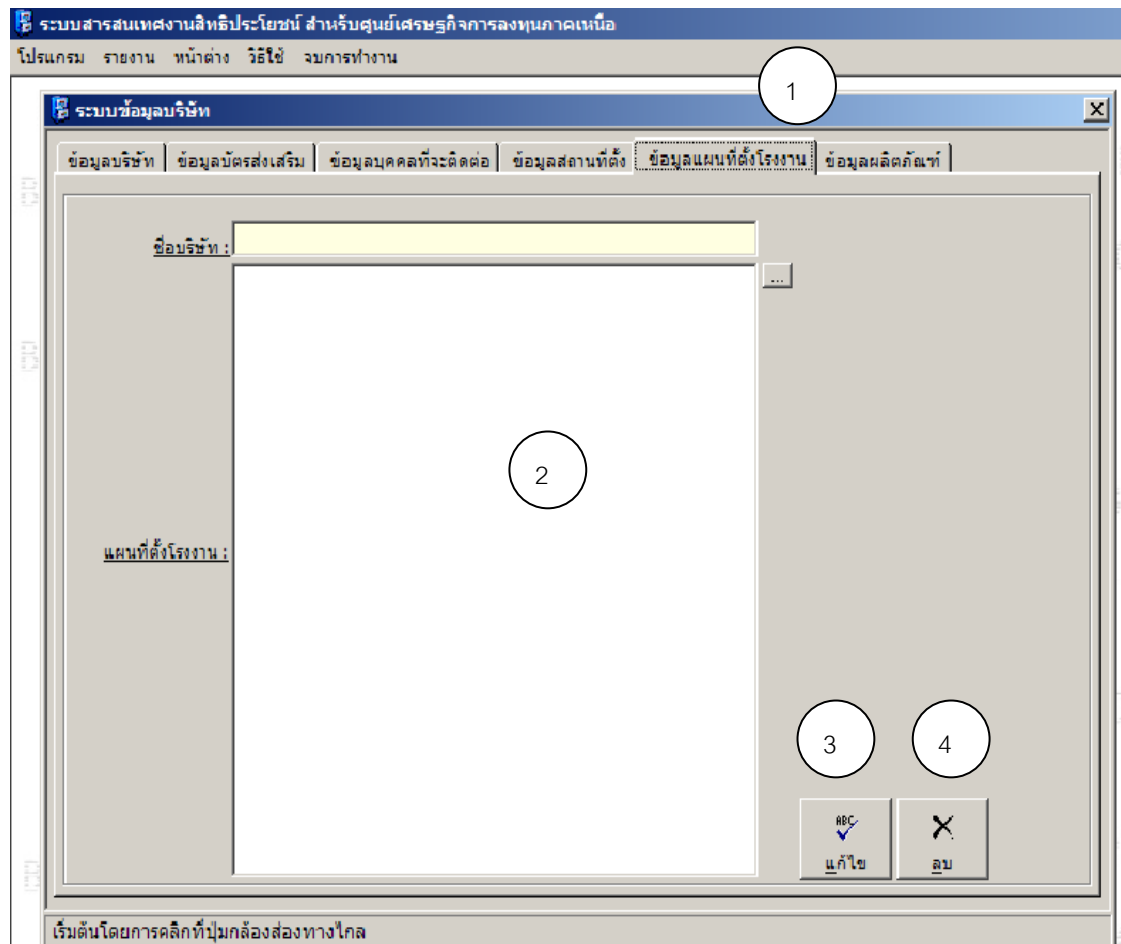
ระบบสารสนเทศงานสิทธิประโยชน์ สำหรับศูนย์เศรษฐกิจการลงทุนภาคเหนือ

โปรแกรม รายงาน หน้าต่าง วิธีใช้ จบการทำงาน

1

ระบบข้อมูลบริษัท

ข้อมูลบริษัท | ข้อมูลบัตรส่งเสริม | ข้อมูลบุคคลที่จะติดต่อ | ข้อมูลสถานที่ตั้ง | ข้อมูลแผนที่ตั้งโรงงาน | ข้อมูลผลิตภัณฑ์

ชื่อบริษัท :

...

2

แผนที่ตั้งโรงงาน :

3

4

ABC

แก้ไข

ลบ

เริ่มต้นโดยการคลิกที่ปุ่มกล้องส่องทางไกล